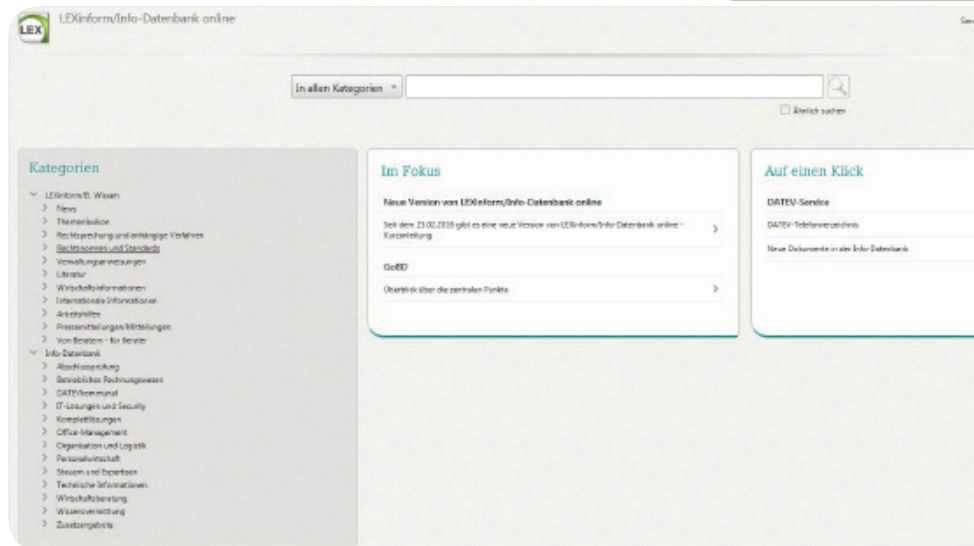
LEX

LEXinform/Info-Datenbank online

Ser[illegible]

In allen Kategorien

Ähnlich suchen

Kategorien

LEXinform/B. Wissen
News
Themenlexikon
Rechtsprechung und anhängige Verfahren
Rechtsnormen und Standards
Verwaltungsanweisungen
Literatur
Wirtschaftsinformationen
Internationale Informationen
Arbeitshilfen
Pressemitteilungen/Mitteilungen
Von Beratern - für Berater
Info-Datenbank
Abschlussprüfung
Betriebliches Rechnungswesen
DATEV/kommunal
IT-Lösungen und Security
Komplettlösungen
Office-Management
Organisation und Logistik
Personalwirtschaft
Steuern und Expertisen
Technische Informationen
Wirtschaftsberatung
Wissensvermittlung
Zusatzangebote

Im Fokus

Neue Version von LEXinform/Info-Datenbank online

Seit dem 23.02.2016 gibt es eine neue Version von LEXinform/Info-Datenbank online - Kurzanleitung

GoBD

Überblick über die zentralen Punkte

Auf einen Klick

DATEV-Service

DATEV-Telefonverzeichnis

Neue Dokumente in der Info-Datenbank